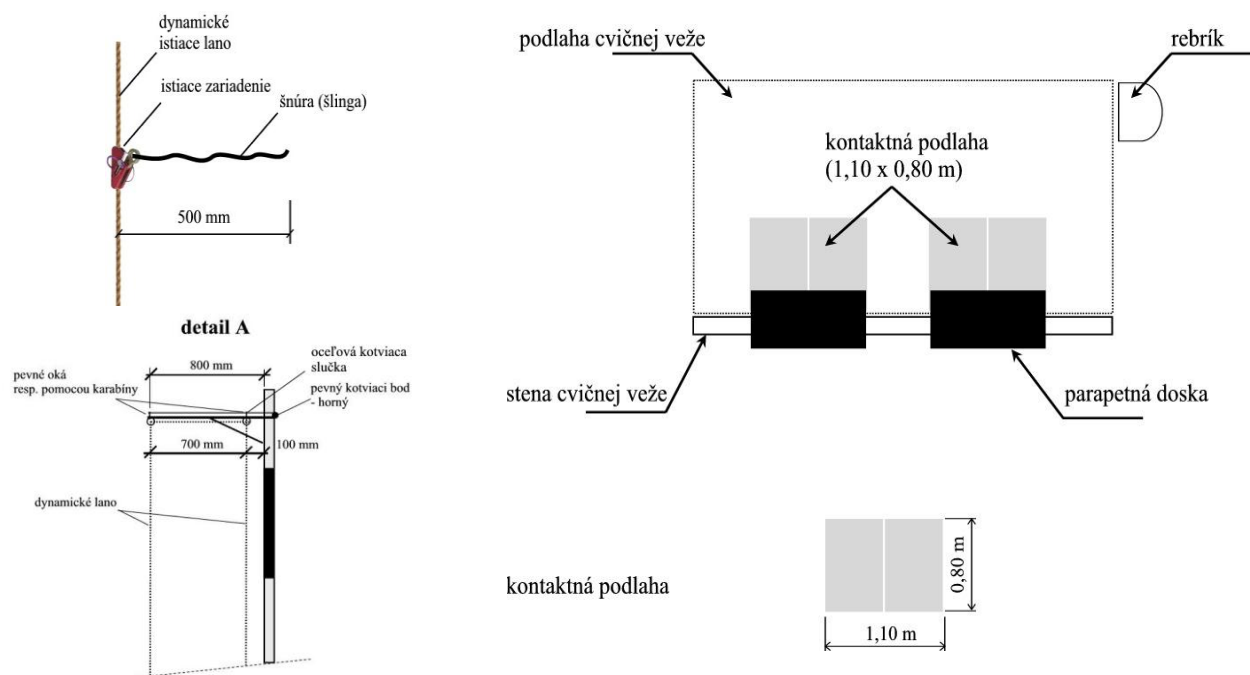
dynamické istiace lano

istiace zariadenie

šnúra (šlinga)

500 mm

detail A

800 mm

oceľová kotviaca slučka

pevné oká resp. pomocou karabíny

pevný kotviaci bod - horný

700 mm

100 mm

dynamické lano

podlaha cvičnej veže

rebrík

kontaktná podlaha (1,10 x 0,80 m)

stena cvičnej veže

parapetná doska

kontaktná podlaha

0,80 m

1,10 m